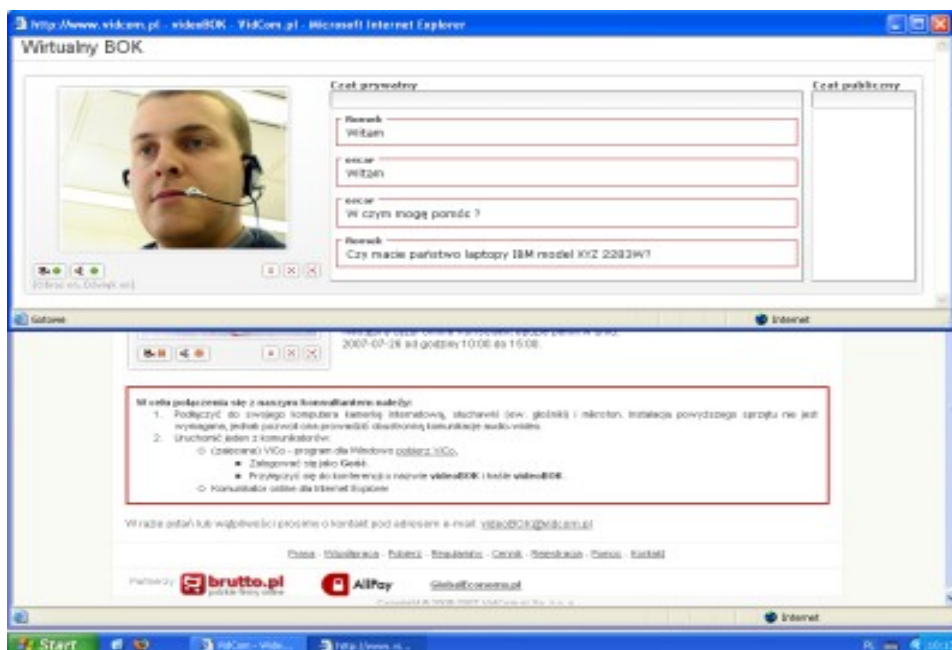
http://www.vidcom.pl - videoBOK - VidCom.pl - Microsoft Internet Explorer

Wirtualny BOK

Czat prywatny

Czat publiczny

Rosnek
Witam

oscar
Witam

oscar
W czym mogę pomóc ?

Rosnek
Czy macie państwo laptopy IBM model XYZ 2283W?

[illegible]

Gotowe

Internet

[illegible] 2007-07-26 od godziny 10:00 do 15:00.

W celu połączenia się z naszym konsultantem należy:
1. Podłączyć do swojego komputera kamerę internetową, słuchawki (ew. głośniki) i mikrofon. Instalacja powyższego sprzętu nie jest wymagana, jednak pozwoli ona prowadzić obustronną komunikację audio-video.
2. Uruchomić jeden z komunikatorów:
○ (zalecane) ViCo - program dla Windows pobierz ViCo.
■ Zalogować się jako Gość.
■ Przyłączyć się do konferencji o nazwie videoBOK i hasle videoBOK.
○ Komunikator online dla Internet Explorer

W razie pytań lub wątpliwości prosimy o kontakt pod adresem e-mail: videoBOK@vidcom.pl

Prasa - Współpraca - Pobierz - Regulamin - Cennik - Rejestracja - Pomoc - Kontakt

Partnerzy: brutto.pl polskie firmy online AllPay GlobalEconomy.pl

Copyright © 2006-2007 VidCom.pl Sp. z o. o.

Internet

Start

VidCom - Vide...

http://www.vi...

PL